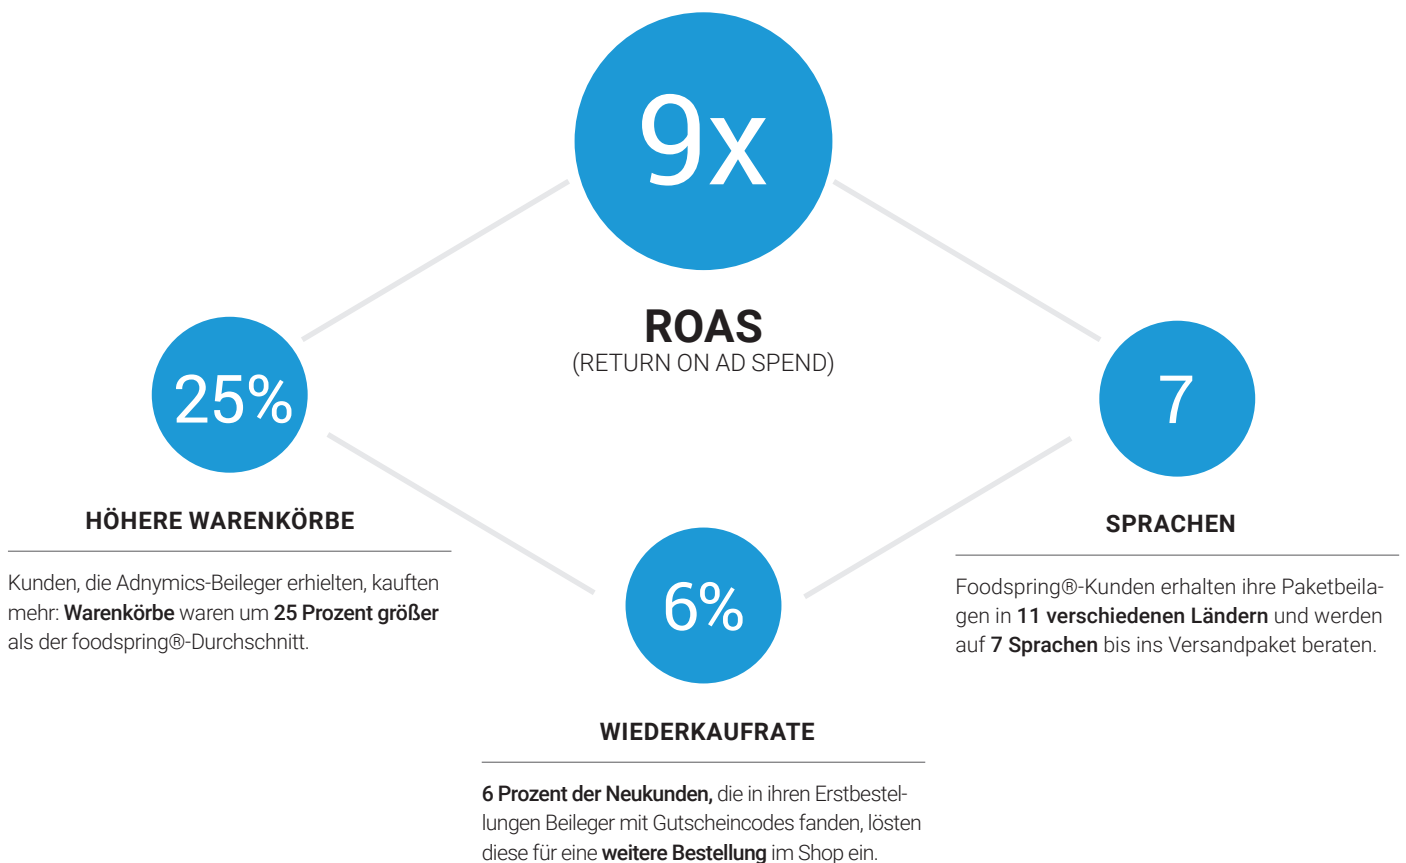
9x

ROAS
(RETURN ON AD SPEND)

25%

HÖHERE WARENKÖRBE

Kunden, die Adnymics-Beileger erhielten, kauften mehr: Warenkörbe waren um 25 Prozent größer als der foodspring®-Durchschnitt.

7

SPRACHEN

Foodspring®-Kunden erhalten ihre Paketbeilagen in 11 verschiedenen Ländern und werden auf 7 Sprachen bis ins Versandpaket beraten.

6%

WIEDERKAUFRATE

6 Prozent der Neukunden, die in ihren Erstbestellungen Beileger mit Gutscheincodes fanden, lösten diese für eine weitere Bestellung im Shop ein.